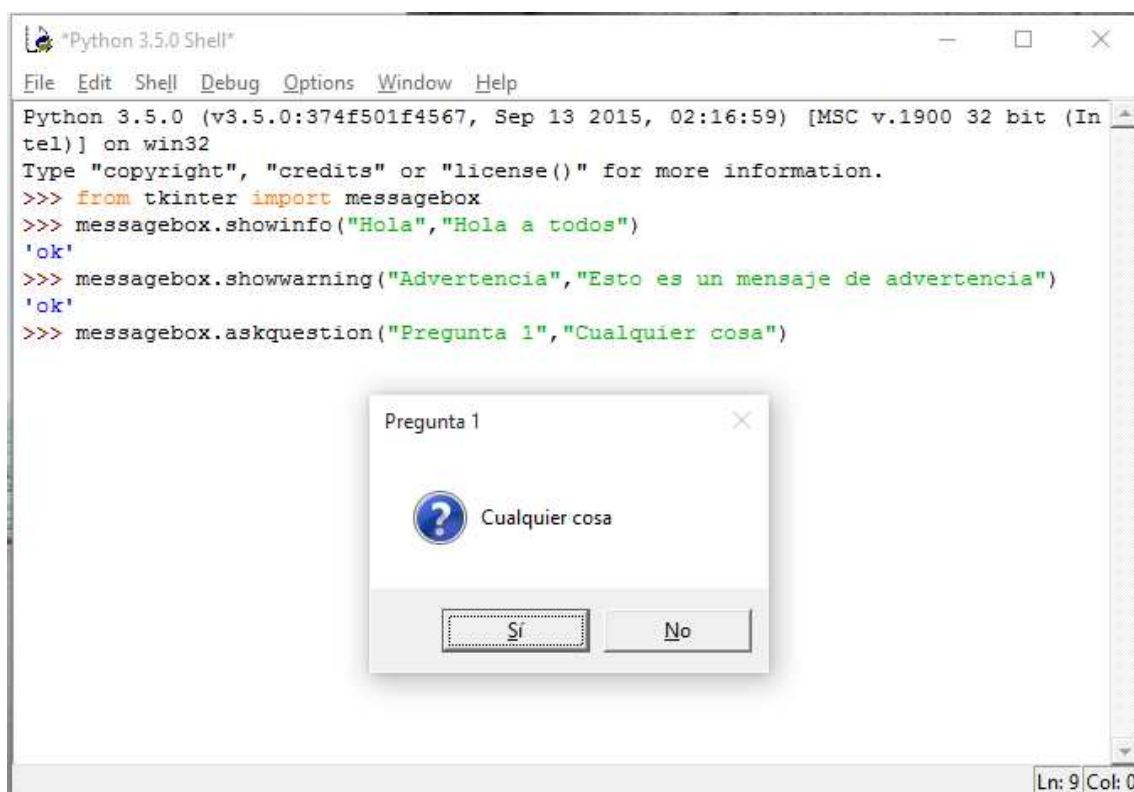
*Python 3.5.0 Shell*

File Edit Shell Debug Options Window Help

Python 3.5.0 (v3.5.0:374f501f4567, Sep 13 2015, 02:16:59) [MSC v.1900 32 bit (Intel)] on win32
Type "copyright", "credits" or "license()" for more information.
>>> from tkinter import messagebox
>>> messagebox.showinfo("Hola","Hola a todos")
'ok'
>>> messagebox.showwarning("Advertencia","Esto es un mensaje de advertencia")
'ok'
>>> messagebox.askquestion("Pregunta 1","Cualquier cosa")

Pregunta 1

Cualquier cosa

Sí

No

Ln: 9 Col: 0